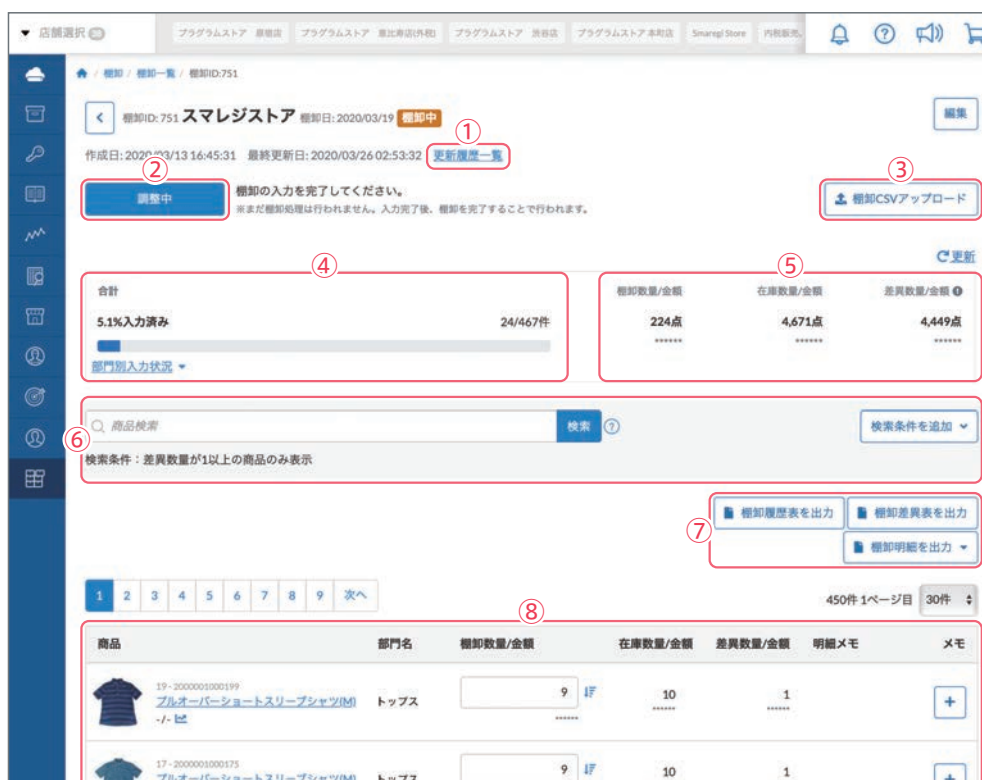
店舗選択

プラグラムストア 原宿店　プラグラムストア 恵比寿店(外税)　プラグラムストア 渋谷店　プラグラムストア 本町店　Smaregi Store　内税販売...

棚卸 / 棚卸一覧 / 棚卸ID:751

棚卸ID: 751 スマレジストア 棚卸日: 2020/03/19 棚卸中

①

編集

作成日: 2020/03/13 16:45:31　最終更新日: 2020/03/26 02:53:32　更新履歴一覧

②

③

調整中

棚卸の入力を完了してください。
※まだ棚卸処理は行われません。入力完了後、棚卸を完了することで行われます。

棚卸CSVアップロード

更新

④

⑤

合計

5.1%入力済み　24/467件

部門別入力状況

棚卸数量/金額　224点　******
在庫数量/金額　4,671点　******
差異数量/金額　4,449点　******

⑥

商品検索　検索

検索条件を追加

検索条件：差異数量が1以上の商品のみ表示

⑦

棚卸履歴表を出力　棚卸差異表を出力
棚卸明細を出力

1 2 3 4 5 6 7 8 9 次へ

⑧

450件 1ページ目　30件

| 商品 | 部門名 | 棚卸数量/金額 | 在庫数量/金額 | 差異数量/金額 | 明細メモ | メモ |
|---|---|---|---|---|---|---|
| 19 - 2000001000199 プルオーバーショートスリーブシャツ(M) -/- | トップス | 9 ****** | 10 ****** | 1 ****** | | + |
| 17 - 2000001000175 プルオーバーショートスリーブシャツ(M) | トップス | 9 | 10 | 1 | | + |